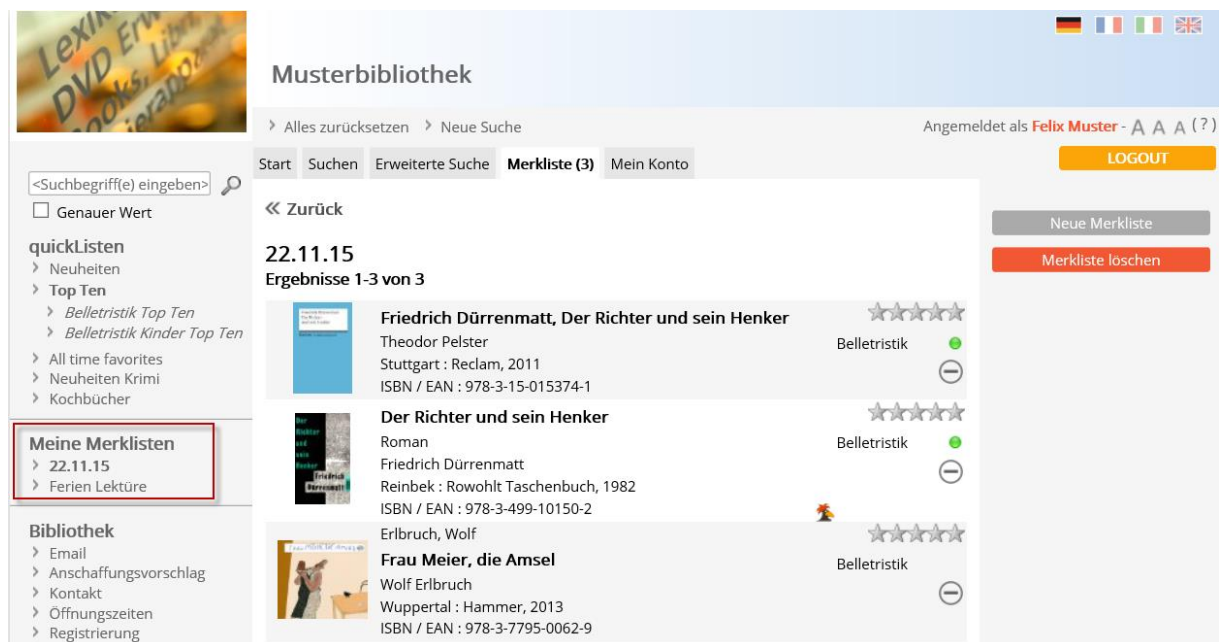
Musterbibliothek

› Alles zurücksetzen › Neue Suche

Angemeldet als Felix Muster - A A A (?)

Start Suchen Erweiterte Suche Merkliste (3) Mein Konto

LOGOUT

<Suchbegriff(e) eingeben>

Genauer Wert

quickListen
› Neuheiten
› Top Ten
› Belletristik Top Ten
› Belletristik Kinder Top Ten
› All time favorites
› Neuheiten Krimi
› Kochbücher

Meine Merklisten
› 22.11.15
› Ferien Lektüre

Bibliothek
› Email
› Anschaffungsvorschlag
› Kontakt
› Öffnungszeiten
› Registrierung

« Zurück

Neue Merkliste

Merkliste löschen

22.11.15
Ergebnisse 1-3 von 3

Friedrich Dürrenmatt, Der Richter und sein Henker
Theodor Pelster
Stuttgart : Reclam, 2011
ISBN / EAN : 978-3-15-015374-1
Belletristik

Der Richter und sein Henker
Roman
Friedrich Dürrenmatt
Reinbek : Rowohlt Taschenbuch, 1982
ISBN / EAN : 978-3-499-10150-2
Belletristik

Erlbruch, Wolf
Frau Meier, die Amsel
Wolf Erlbruch
Wuppertal : Hammer, 2013
ISBN / EAN : 978-3-7795-0062-9
Belletristik